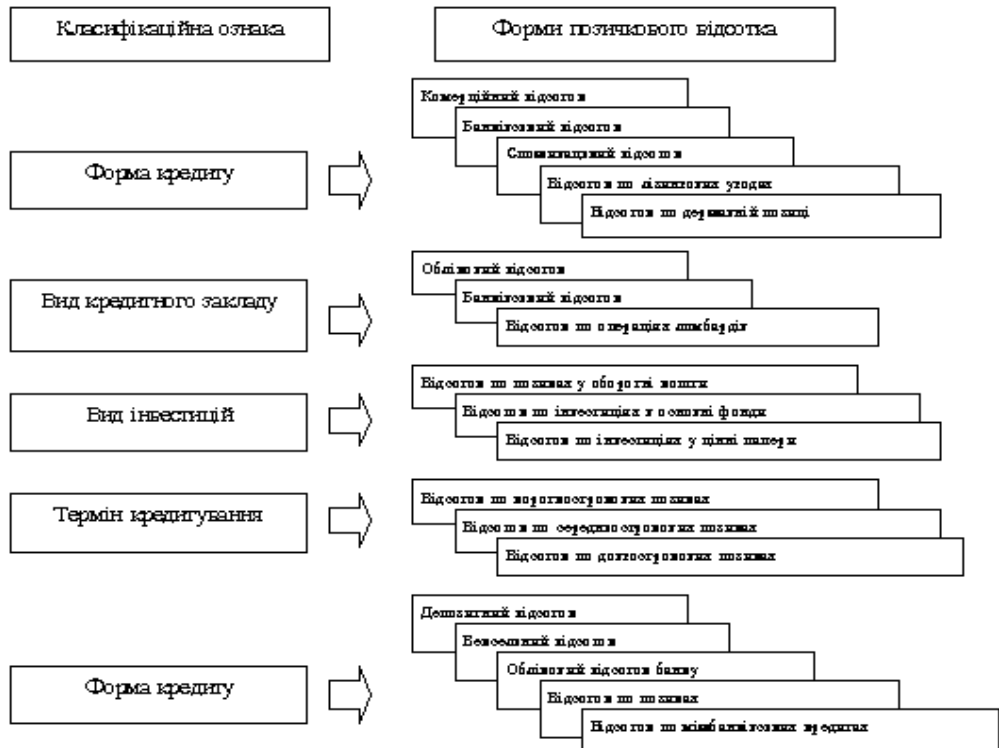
Класифікаційна ознака

Форми позичкового відсотка

Комерційний відсоток

Банківський відсоток

Споживацький відсоток

Відсоток по лізингових угодах

Відсоток по державній позиці

Форма кредиту

Обліковий відсоток

Банківський відсоток

Відсоток по операціях ломбардів

Вид кредитного закладу

Відсоток по позиках у оборотні кошти

Відсоток по інвестиціях в основні фонди

Відсоток по інвестиціях у цінні папери

Вид інвестицій

Відсоток по короткострокових позиках

Відсоток по середньострокових позиках

Відсоток по довгострокових позиках

Термін кредитування

Депозитний відсоток

Вексельний відсоток

Обліковий відсоток банку

Відсоток по позиках

Відсоток по міжбанківських кредитах

Форма кредиту